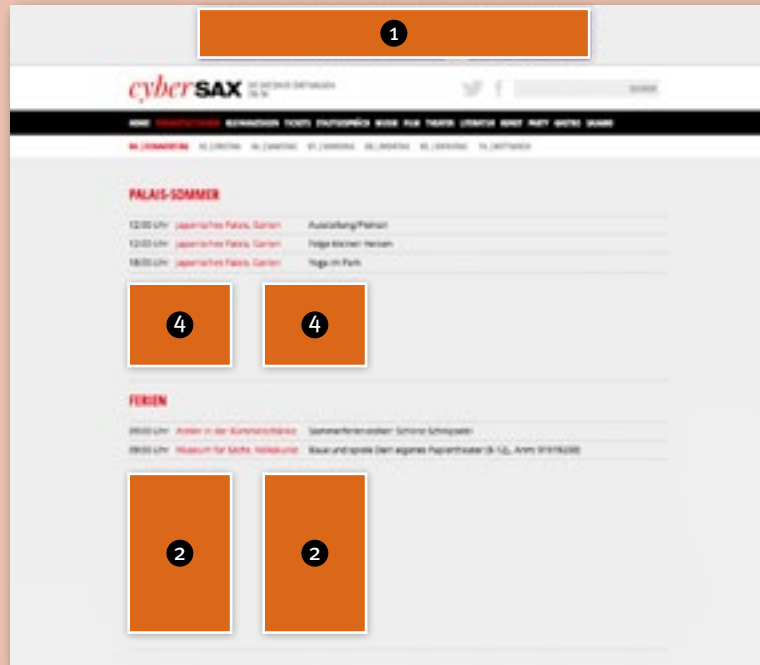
1

cyberSAX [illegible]

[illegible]

HOME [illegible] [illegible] TICKETS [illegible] MUSIK FILM THEATER LITERATUR KUNST PARTY GASTRO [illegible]

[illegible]

PALAIS-SOMMER

| | | |
|---|---|---|
| 12:00 Uhr | Japanisches Palais, Garten | Ausstellung/Plenair |
| 12:00 Uhr | Japanisches Palais, Garten | Folge kleiner Herzen |
| 18:00 Uhr | Japanisches Palais, Garten | Yoga im Park |

4 4

FERIEN

| | | |
|---|---|---|
| 09:00 Uhr | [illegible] | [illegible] |
| 09:00 Uhr | Museum für Sächs. Volkskunst | Baue und spiele Dein eigenes Papiertheater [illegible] |

2 2